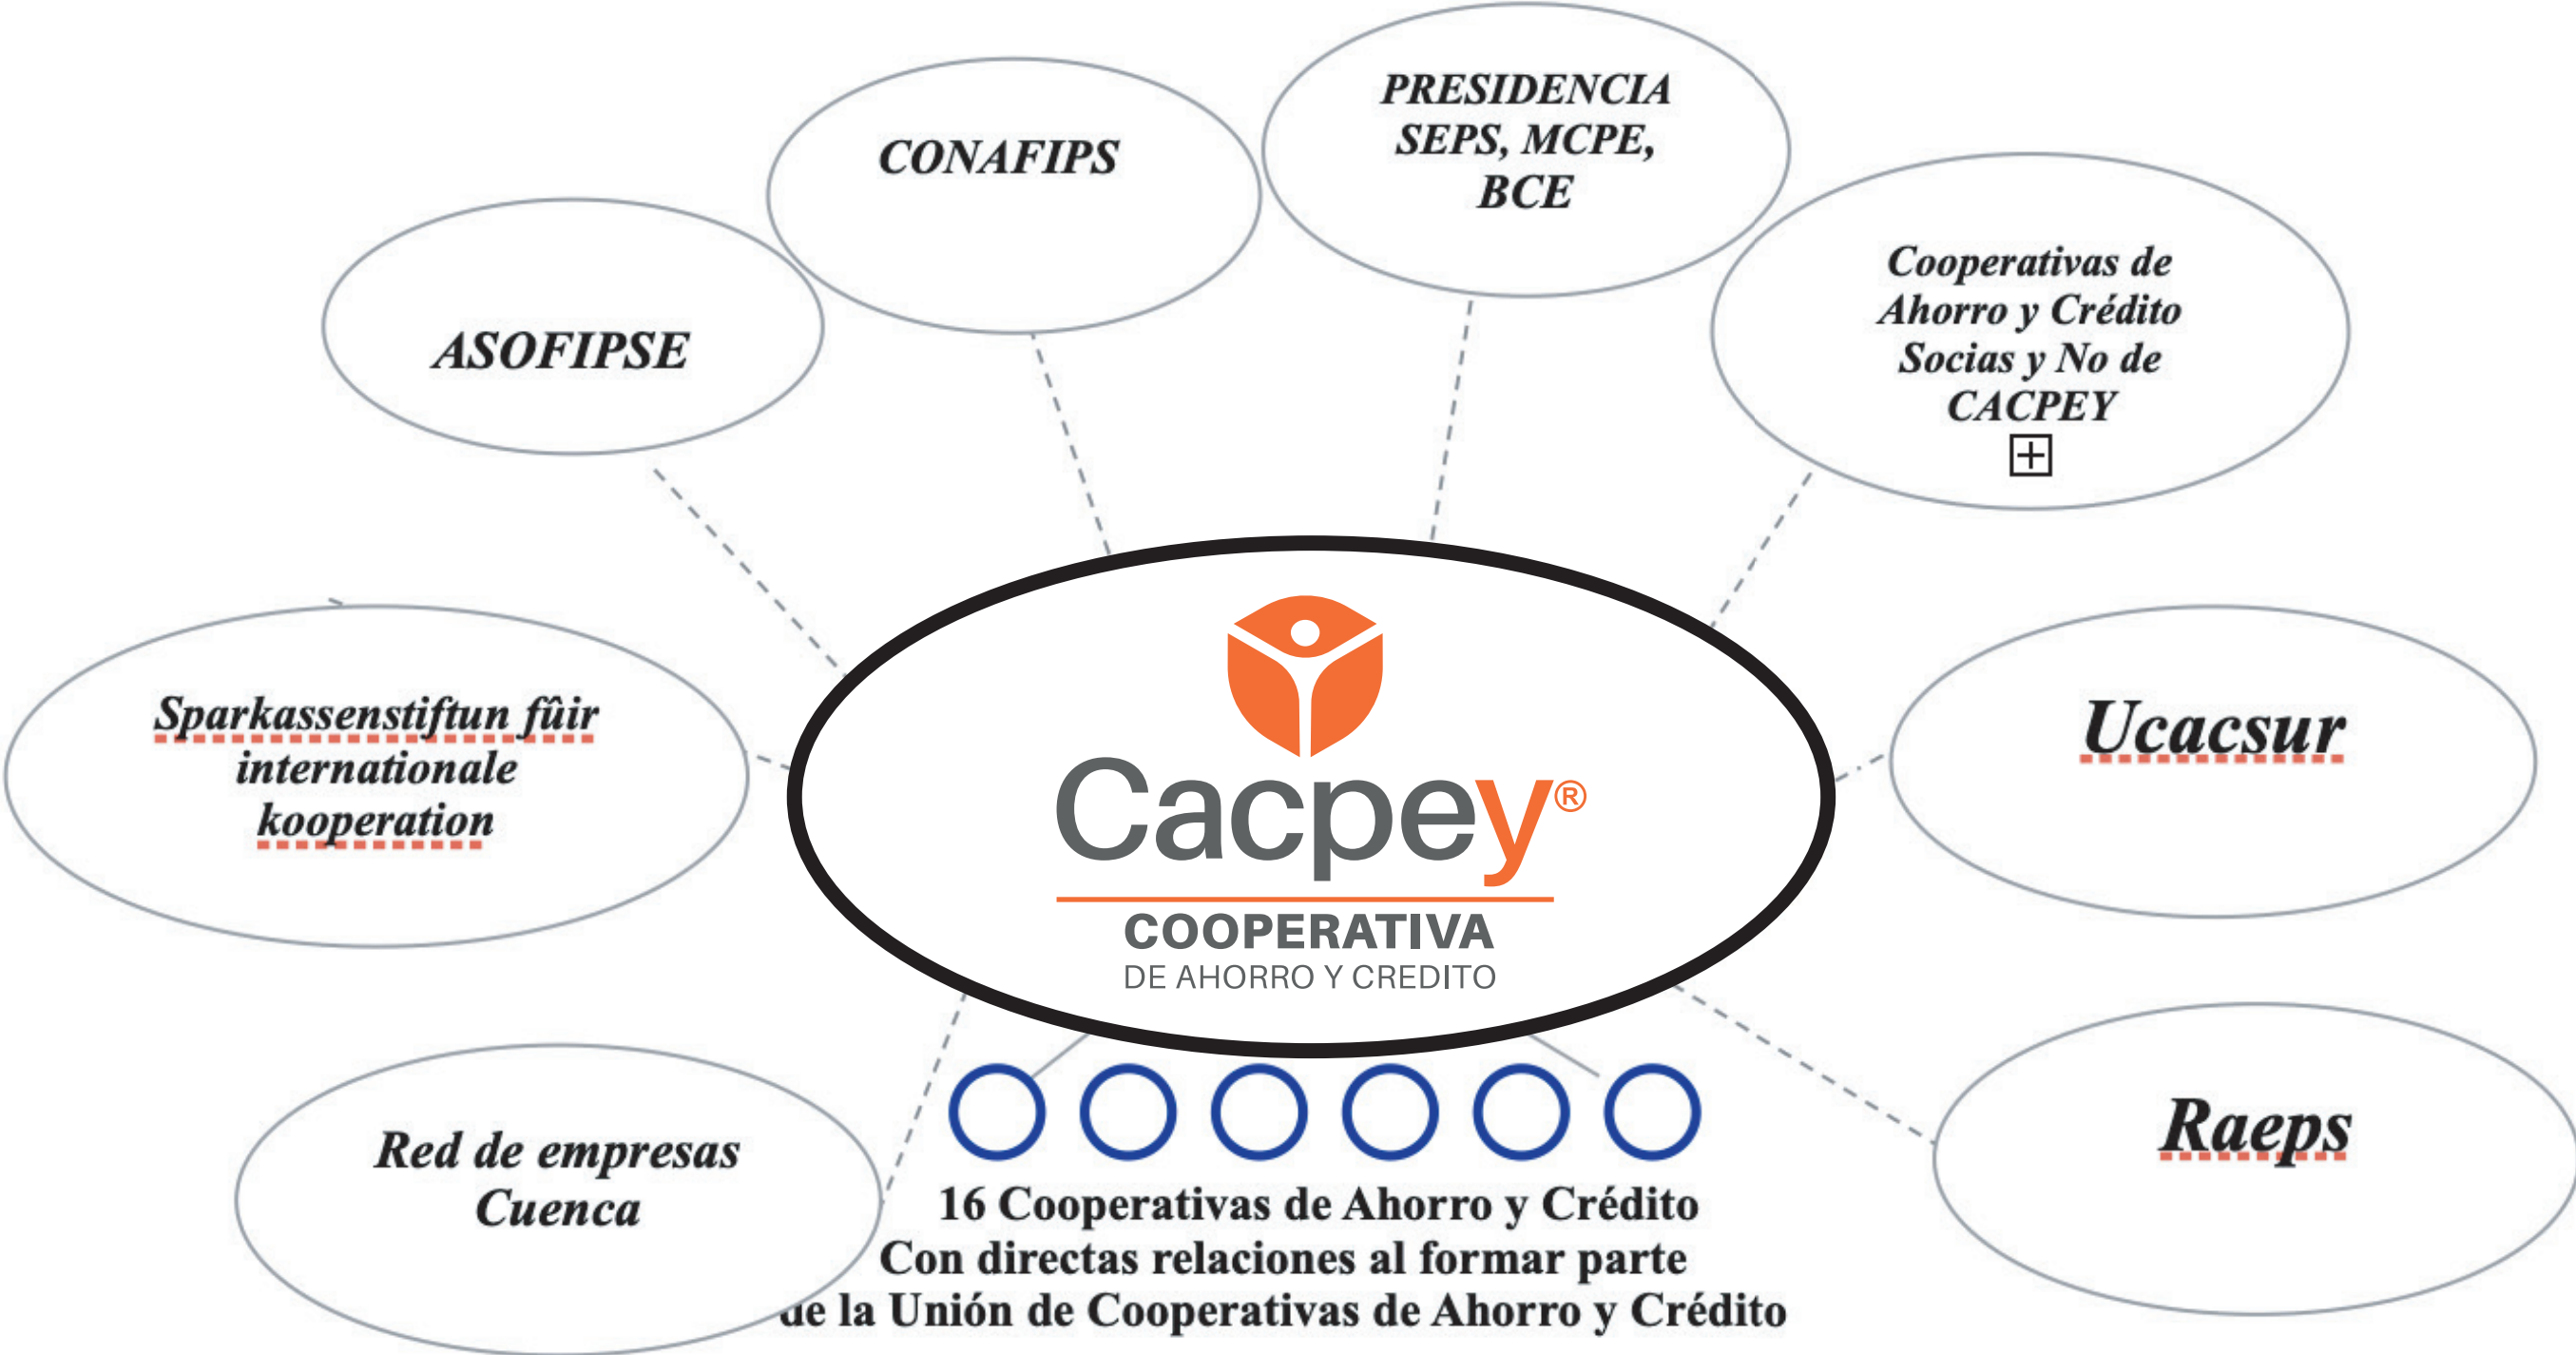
CONAFIPS

PRESIDENCIA SEPS, MCPE, BCE

ASOFIPSE

Cooperativas de Ahorro y Crédito Socias y No de CACPEY

Sparkassenstiftun fûir internationale kooperation

Cacpey®
COOPERATIVA
DE AHORRO Y CREDITO

Ucacsur

Red de empresas Cuenca

Raeps

16 Cooperativas de Ahorro y Crédito
Con directas relaciones al formar parte
de la Unión de Cooperativas de Ahorro y Crédito